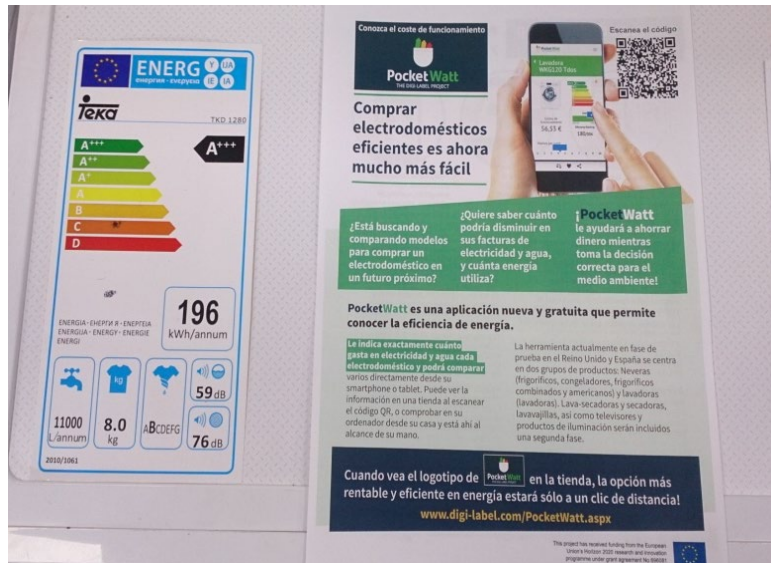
ENERG Y IJA IE IA
енергия · ενεργεια

Teka TKD 1280

A+++
A++
A+
A
B
C
D

A+++

ENERGIA · ЕНЕРГИЯ · ΕΝΕΡΓΕΙΑ ENERGIJA · ENERGY · ENERGIE ENERGI

196 kWh/annum

11000 L/annum

8.0 kg

ABCDEFG

59 dB

76 dB

2010/1061

Conozca el coste de funcionamiento

PocketWatt
THE DIGI LABEL PROJECT

Escanea el código

Lavadora

Comprar electrodomésticos eficientes es ahora mucho más fácil

¿Está buscando y comparando modelos para comprar un electrodoméstico en un futuro próximo?

¿Quiere saber cuánto podría disminuir en sus facturas de electricidad y agua, y cuánta energía utiliza?

¡PocketWatt le ayudará a ahorrar dinero mientras toma la decisión correcta para el medio ambiente!

PocketWatt es una aplicación nueva y gratuita que permite conocer la eficiencia de energía.

Le indica exactamente cuánto gasta en electricidad y agua cada electrodoméstico y podrá comparar varios directamente desde su smartphone o tablet. Puede ver la información en una tienda al escanear el código QR, o comprobar en su ordenador desde su casa y está ahí al alcance de su mano.

La herramienta actualmente en fase de prueba en el Reino Unido y España se centra en dos grupos de productos: Neveras (frigoríficos, congeladores, frigoríficos combinados y americanos) y lavadoras (lavadoras). Lava-secadoras y secadoras, lavavajillas, así como televisores y productos de iluminación serán incluidos una segunda fase.

Cuando vea el logotipo de PocketWatt en la tienda, la opción más rentable y eficiente en energía estará sólo a un clic de distancia!

www.digi-label.com/PocketWatt.aspx

This project has received funding from the European Union's Horizon 2020 research and innovation programme under grant agreement No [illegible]